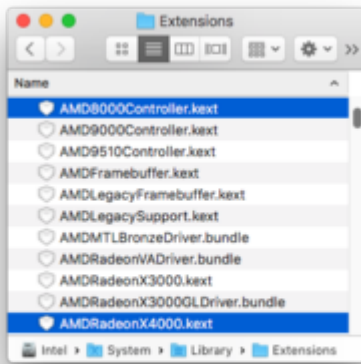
Extensions

Name

AMD8000Controller.kext
AMD9000Controller.kext
AMD9510Controller.kext
AMDFramebuffer.kext
AMDLegacyFramebuffer.kext
AMDLegacySupport.kext
AMDMTLBronzeDriver.bundle
AMDRadeonVADriver.bundle
AMDRadeonX3000.kext
AMDRadeonX3000GLDriver.bundle
AMDRadeonX4000.kext

Intel › System › Library › Extensions